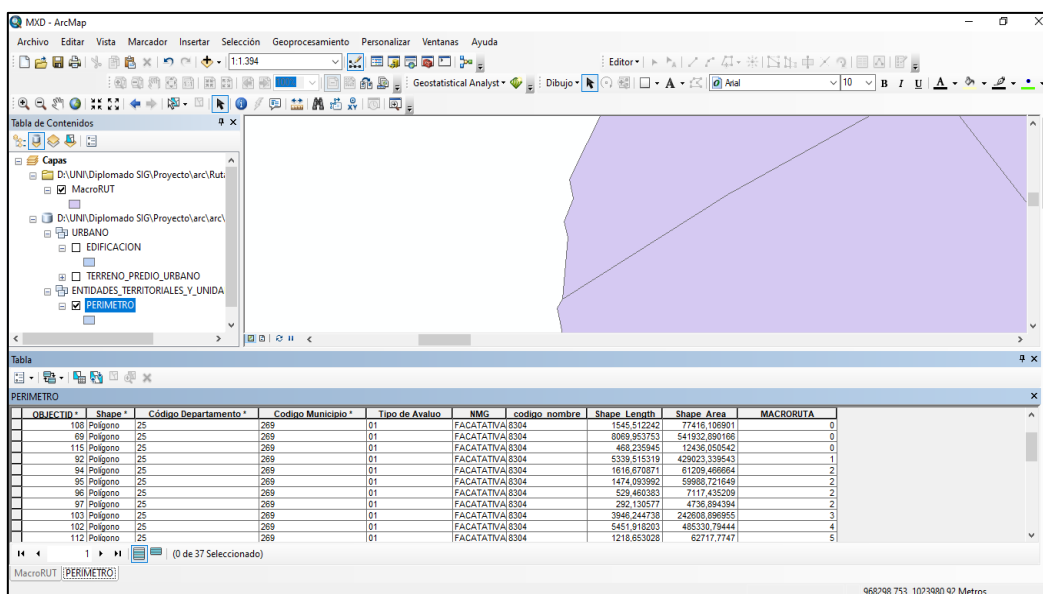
MXD - ArcMap

Archivo Editar Vista Marcador Insertar Selección Geoprocesamiento Personalizar Ventanas Ayuda

1:1.394

Editor▾

Geostatistical Analyst▾ Dibujo▾ Arial 10 B I U A

Tabla de Contenidos

Capas
D:\UNI\Diplomado SIG\Proyecto\arc\Ruta
MacroRUT
D:\UNI\Diplomado SIG\Proyecto\arc\
URBANO
EDIFICACION
TERRENO_PREDIO_URBANO
ENTIDADES_TERRITORIALES_Y_UNIDA
PERIMETRO

Tabla

PERIMETRO

| OBJECTID * | Shape * | Código Departamento * | Codigo Municipio * | Tipo de Avaluo | NMG | codigo_nombre | Shape_Length | Shape_Area | MACRORUTA |
|---|---|---|---|---|---|---|---|---|---|
| 108 | Polígono | 25 | 269 | 01 | FACATATIVA | 8304 | 1545,512242 | 77416,106901 | 0 |
| 69 | Polígono | 25 | 269 | 01 | FACATATIVA | 8304 | 8069,953753 | 541932,890166 | 0 |
| 115 | Polígono | 25 | 269 | 01 | FACATATIVA | 8304 | 468,235945 | 12436,050542 | 0 |
| 92 | Polígono | 25 | 269 | 01 | FACATATIVA | 8304 | 5339,515319 | 429023,339543 | 1 |
| 94 | Polígono | 25 | 269 | 01 | FACATATIVA | 8304 | 1616,670871 | 61209,466664 | 2 |
| 95 | Polígono | 25 | 269 | 01 | FACATATIVA | 8304 | 1474,093992 | 59988,721649 | 2 |
| 96 | Polígono | 25 | 269 | 01 | FACATATIVA | 8304 | 529,460383 | 7117,435209 | 2 |
| 97 | Polígono | 25 | 269 | 01 | FACATATIVA | 8304 | 292,130577 | 4736,894394 | 2 |
| 103 | Polígono | 25 | 269 | 01 | FACATATIVA | 8304 | 3946,244738 | 242608,896955 | 3 |
| 102 | Polígono | 25 | 269 | 01 | FACATATIVA | 8304 | 5451,918203 | 485330,79444 | 4 |
| 112 | Polígono | 25 | 269 | 01 | FACATATIVA | 8304 | 1218,653028 | 62717,7747 | 5 |

1 (0 de 37 Seleccionado)

MacroRUT PERIMETRO

968298,753 1023980,92 Metros